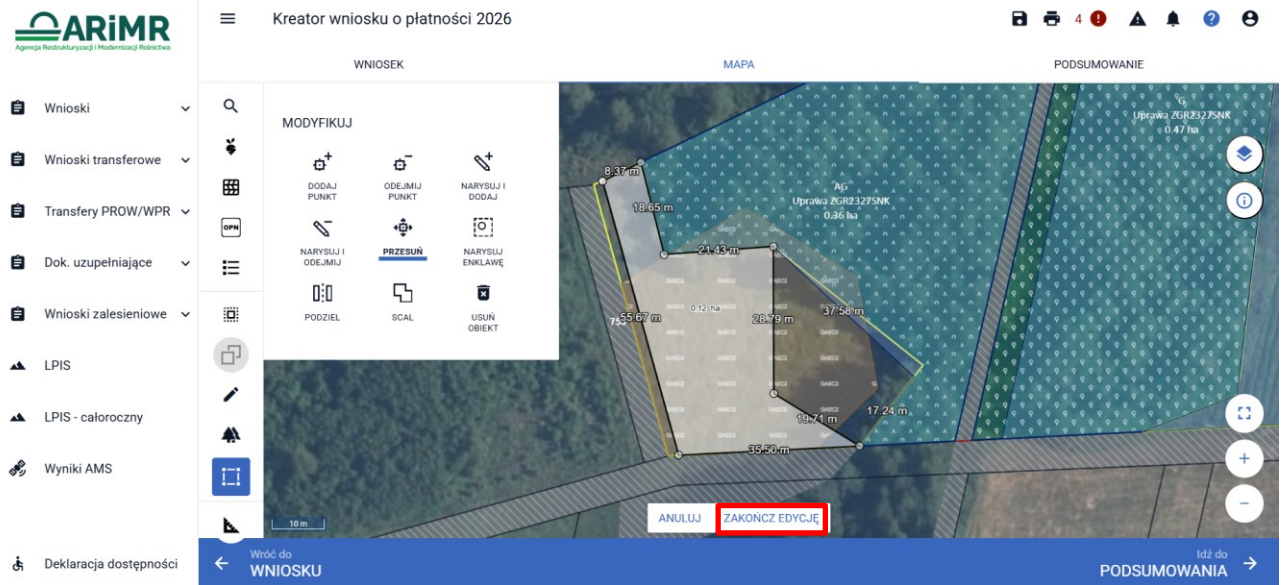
ARiMR
Agencja Restrukturyzacji i Modernizacji Rolnictwa

Kreator wniosku o płatności 2026

4

WNIOSEK
MAPA
PODSUMOWANIE

Wnioski
Wnioski transferowe
Transfery PROW/WPR
Dok. uzupełniające
Wnioski zalesieniowe
LPIS
LPIS - całoroczny
Wyniki AMS
Deklaracja dostępności

OPN

MODYFIKUJ
DODAJ PUNKT
ODEJMIJ PUNKT
NARYSUJ I DODAJ
NARYSUJ I ODEJMIJ
PRZESUŃ
NARYSUJ ENKLAWĘ
PODZIEL
SCAL
USUŃ OBIEKT

8.37 m
18.65 m
21.43 m
AG
Uprawa ZGR2327SNK
0.36 ha
G
Uprawa ZGR2327SNK
0.47 ha
75
55.67 m
0.12 ha
28.79 m
37.58 m
17.24 m
19.71 m
35.50 m
10 m

ANULUJ
ZAKOŃCZ EDYCJĘ

Wróć do
WNIOSKU
Idź do
PODSUMOWANIA